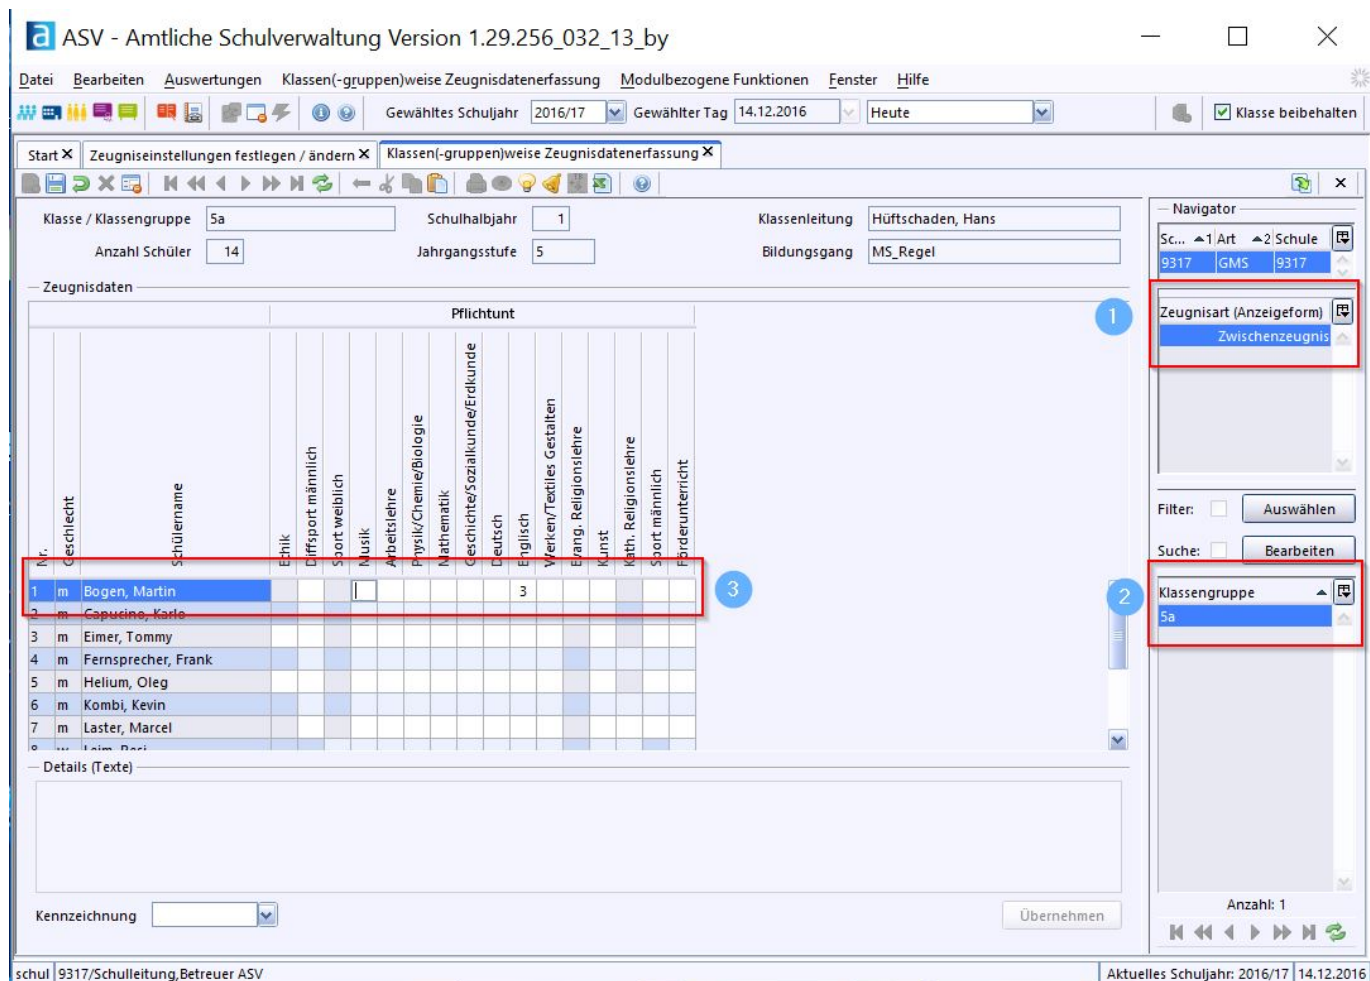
ASV - Amtliche Schulverwaltung Version 1.29.256_032_13_by

Datei Bearbeiten Auswertungen Klassen(-gruppen)weise Zeugnisdatenerfassung Modulbezogene Funktionen Fenster Hilfe

Gewähltes Schuljahr 2016/17 Gewählter Tag 14.12.2016 Heute Klasse beibehalten

Start × Zeugniseinstellungen festlegen / ändern × Klassen(-gruppen)weise Zeugnisdatenerfassung ×

Klasse / Klassengruppe 5a
Anzahl Schüler 14
Schulhalbjahr 1
Jahrgangsstufe 5
Klassenleitung Hüftschaden, Hans
Bildungsgang MS_Regel

Zeugnisdaten

Pflichtunt

| Nr. | Geschlecht | Schülername | Ethik | Diffsport männlich | Sport weiblich | Musik | Arbeitslehre | Physik/Chemie/Biologie | Mathematik | Geschichte/Sozialkunde/Erdkunde | Deutsch | Englisch | Werken/Textiles Gestalten | Evang. Religionslehre | Kunst | Kath. Religionslehre | Sport männlich | Förderunterricht |
|---|---|---|---|---|---|---|---|---|---|---|---|---|---|---|---|---|---|---|
| 1 | m | Bogen, Martin | | | | | | | | | | 3 | | | | | | |
| 2 | m | Capucino, Karlo | | | | | | | | | | | | | | | | |
| 3 | m | Eimer, Tommy | | | | | | | | | | | | | | | | |
| 4 | m | Fernsprecher, Frank | | | | | | | | | | | | | | | | |
| 5 | m | Helium, Oleg | | | | | | | | | | | | | | | | |
| 6 | m | Kombi, Kevin | | | | | | | | | | | | | | | | |
| 7 | m | Laster, Marcel | | | | | | | | | | | | | | | | |
| 8 | w | Leim, Resi | | | | | | | | | | | | | | | | |

1 2 3

Details (Texte)

Kennzeichnung

Übernehmen

Navigator
Sc... 1 Art 2 Schule
9317 GMS 9317

Zeugnisart (Anzeigeform)
Zwischenzeugnis

Filter: Auswählen
Suche: Bearbeiten

Klassengruppe
5a

Anzahl: 1

schul 9317/Schulleitung,Betreuer ASV
Aktuelles Schuljahr: 2016/17 14.12.2016